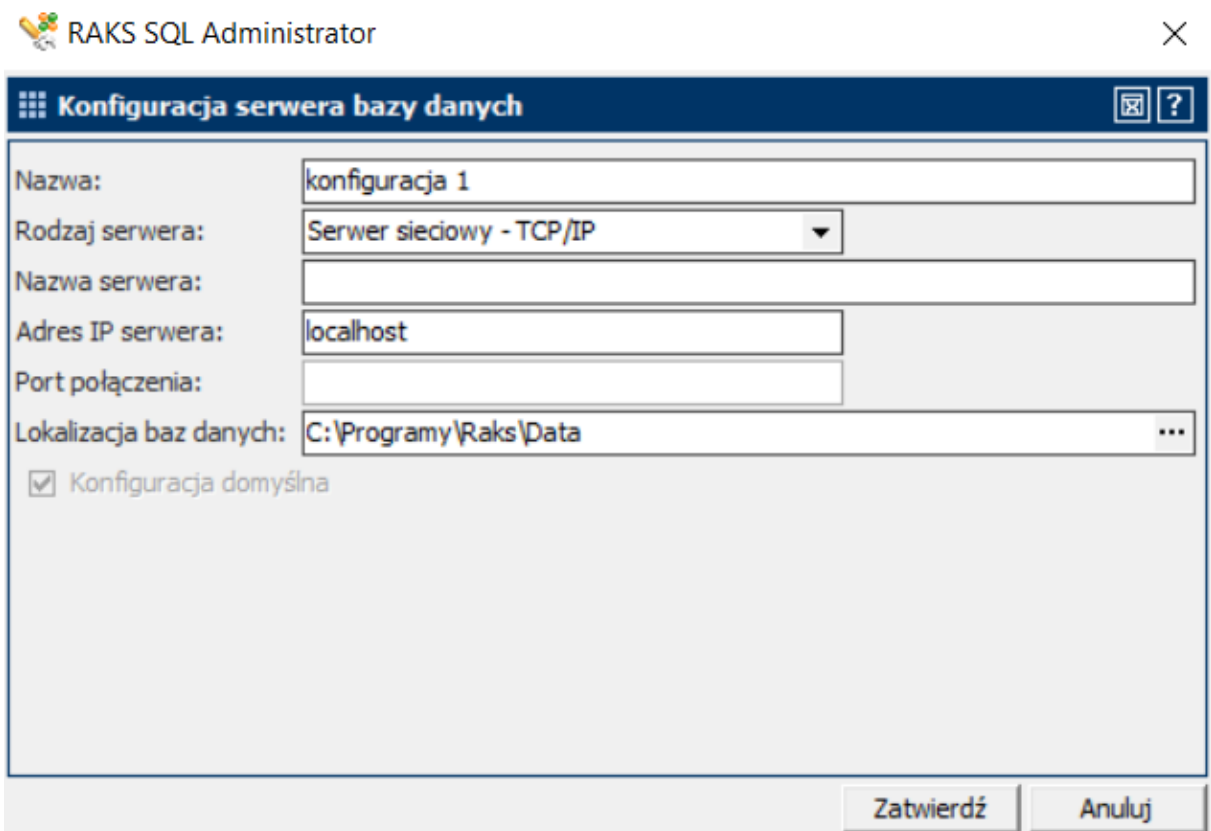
RAKS SQL Administrator

Konfiguracja serwera bazy danych

Nazwa: konfiguracja 1

Rodzaj serwera: Serwer sieciowy - TCP/IP

Nazwa serwera:

Adres IP serwera: localhost

Port połączenia:

Lokalizacja baz danych: C:\Programy\Raks\Data ...

Konfiguracja domyślna

Zatwierdź Anuluj